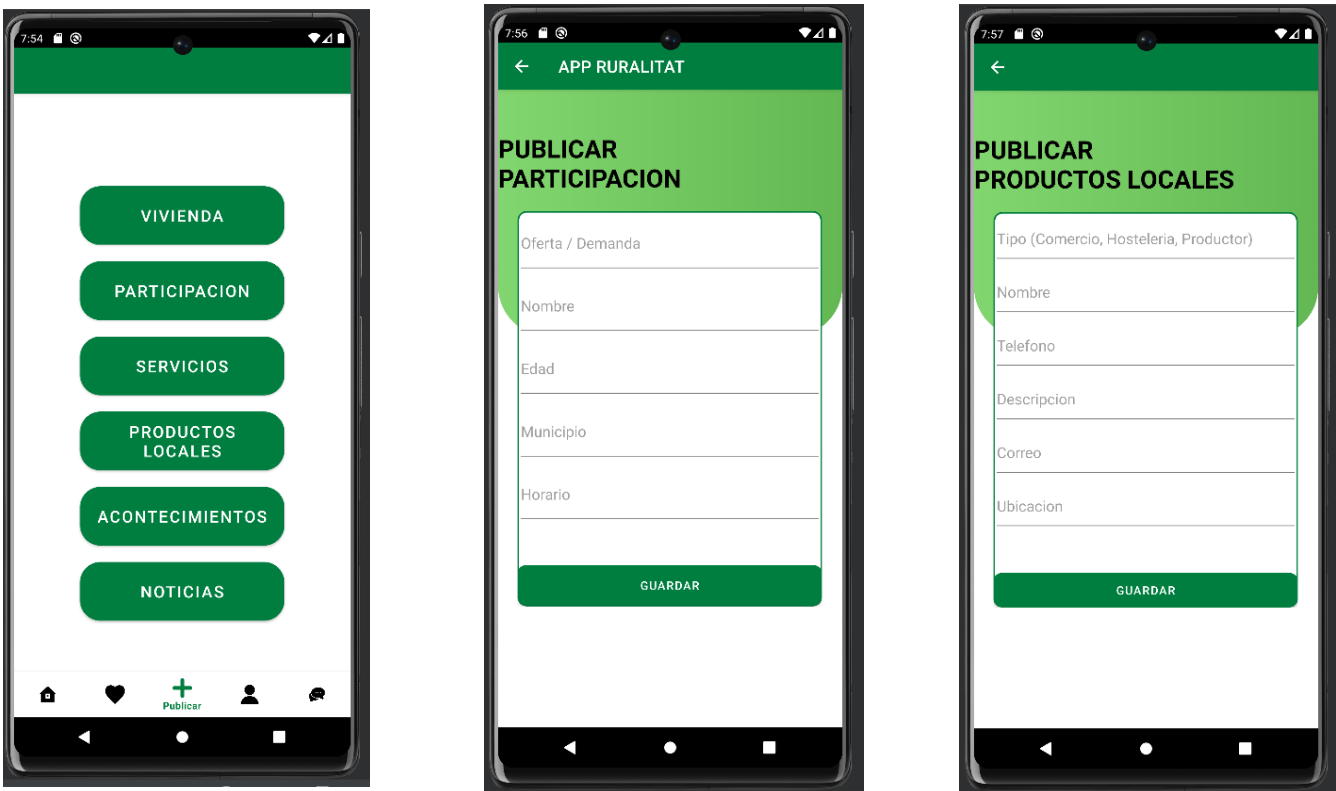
7:54

VIVIENDA

PARTICIPACION

SERVICIOS

PRODUCTOS LOCALES

ACONTECIMIENTOS

NOTICIAS

Publicar

7:56

APP RURALITAT

PUBLICAR PARTICIPACION

Oferta / Demanda

Nombre

Edad

Municipio

Horario

GUARDAR

7:57

PUBLICAR PRODUCTOS LOCALES

Tipo (Comercio, Hosteleria, Productor)

Nombre

Telefono

Descripcion

Correo

Ubicacion

GUARDAR